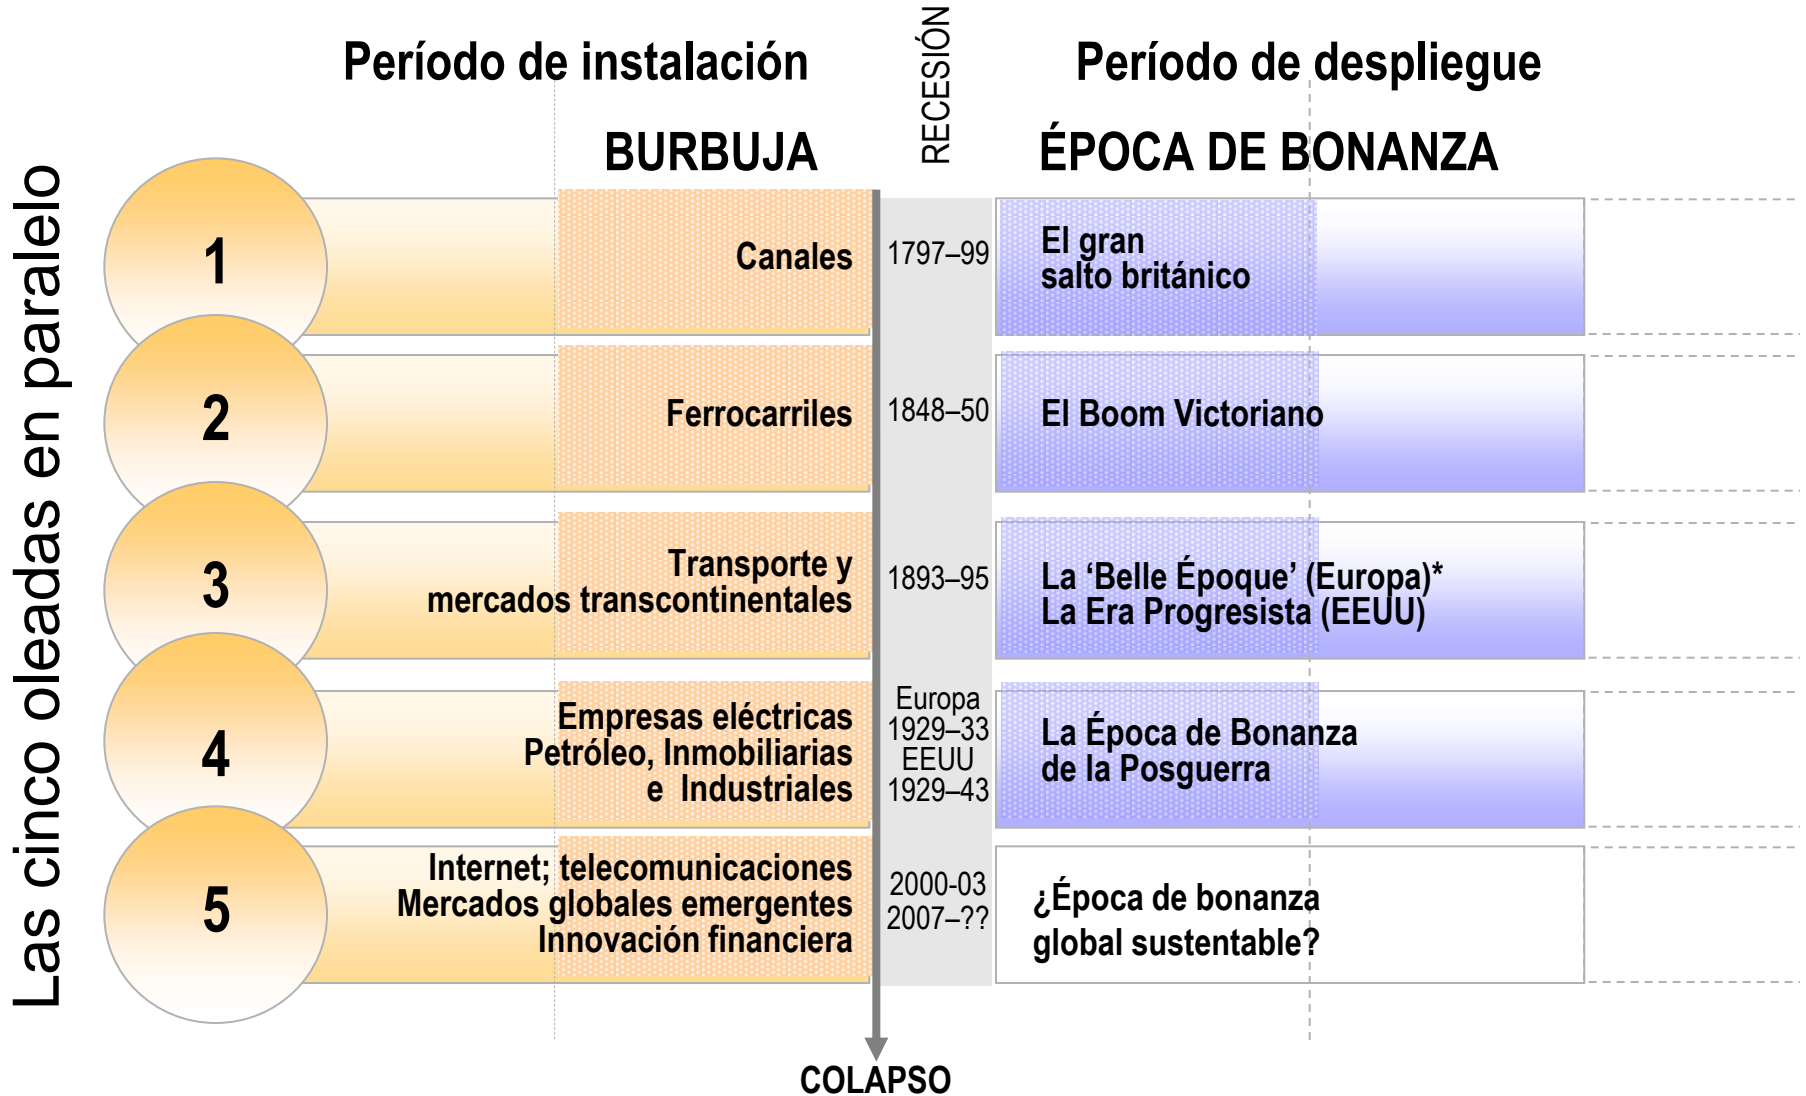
Las cinco oleadas en paralelo

Período de instalación

BURBUJA

RECESIÓN

Período de despliegue

ÉPOCA DE BONANZA

1
Canales
1797–99
El gran salto británico

2
Ferrocarriles
1848–50
El Boom Victoriano

3
Transporte y mercados transcontinentales
1893–95
La 'Belle Époque' (Europa)*
La Era Progresista (EEUU)

4
Empresas eléctricas
Petróleo, Inmobiliarias e Industriales
Europa 1929–33
EEUU 1929–43
La Época de Bonanza de la Posguerra

5
Internet; telecomunicaciones
Mercados globales emergentes
Innovación financiera
2000-03
2007–??
¿Época de bonanza global sustentable?

COLAPSO